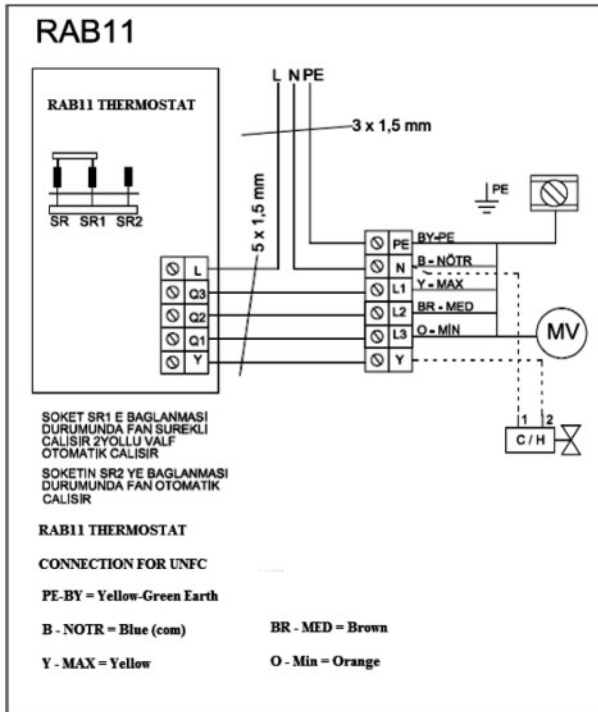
RAB11

RAB11 THERMOSTAT

SR SR1 SR2

L N PE

3 x 1,5 mm

5 x 1,5 mm

PE

L
Q3
Q2
Q1
Y

PE BY-PE
N B - NÖTR
L1 Y - MAX
L2 BR - MED
L3 O - MİN
Y

MV

1 2
C / H

SOKET SR1 E BAGLANMASI DURUMUNDA FAN SUREKLI CALISIR 2YOLLU VALF OTOMATIK CALISIR

SOKETIN SR2 YE BAGLANMASI DURUMUNDA FAN OTOMATIK CALISIR

RAB11 THERMOSTAT

CONNECTION FOR UNFC

PE-BY = Yellow-Green Earth

B - NOTR = Blue (com)

BR - MED = Brown

Y - MAX = Yellow

O - Min = Orange